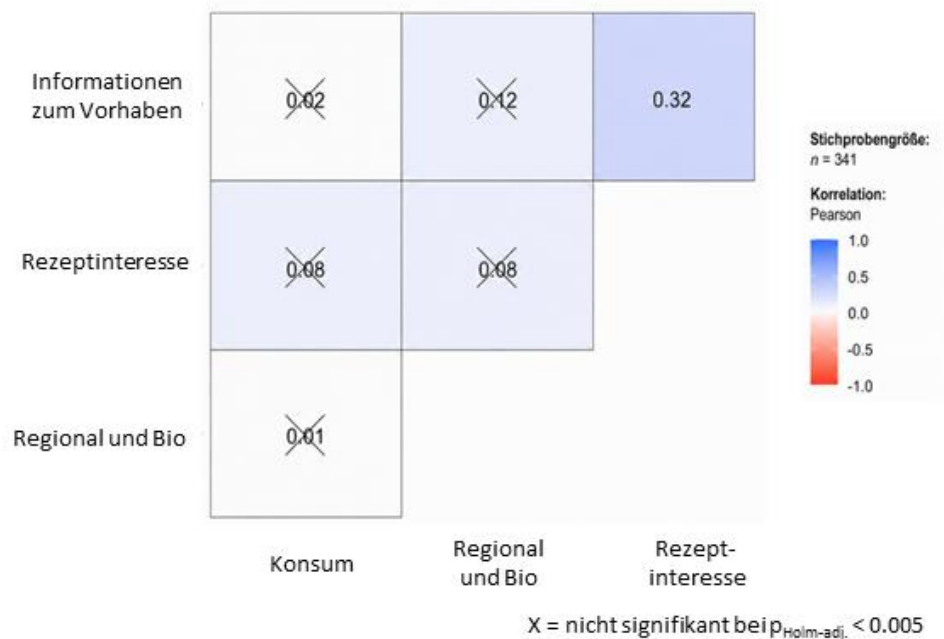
Informationen zum Vorhaben

0.02

0.12

0.32

Rezeptinteresse

0.08

0.08

Regional und Bio

0.01

Konsum

Regional und Bio

Rezeptinteresse

Stichprobengröße:
$n$ = 341

Korrelation:
Pearson

1.0
0.5
0.0
-0.5
-1.0

X = nicht signifikant bei $p_{Holm\text{-}adj.} < 0.005$